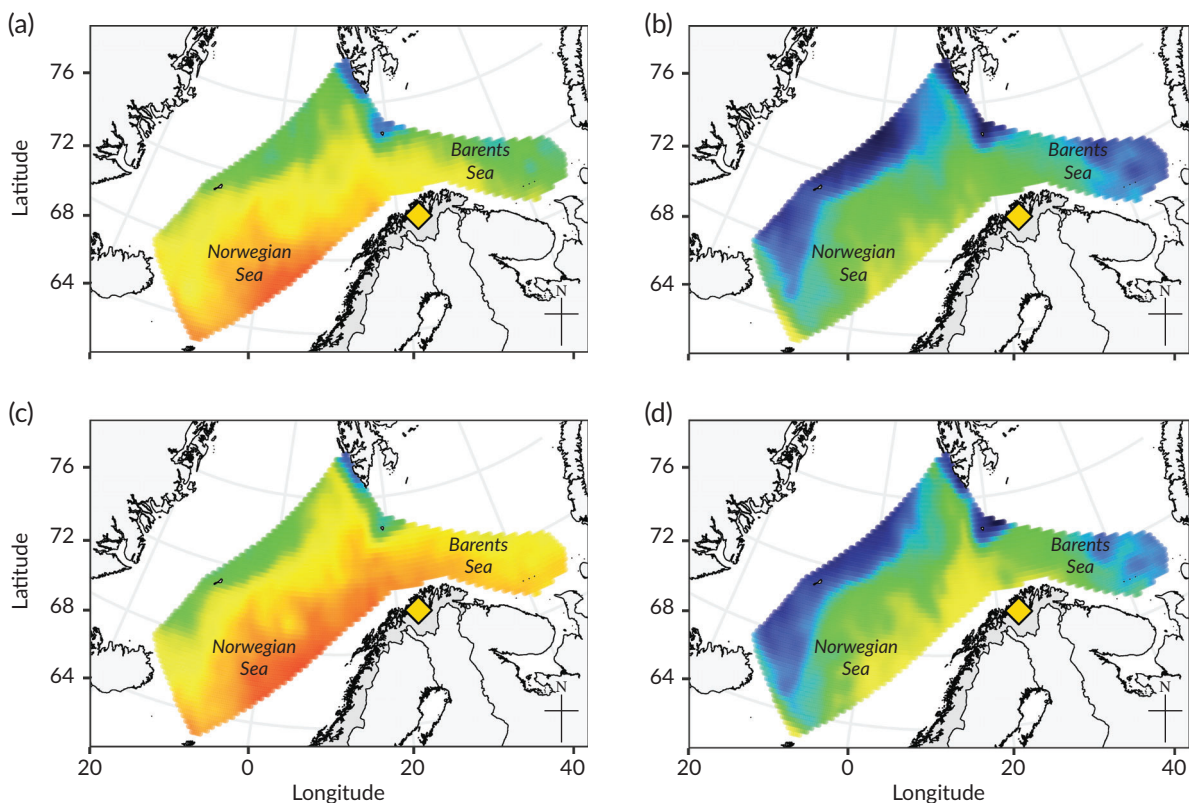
(a)
76
72
68
64
Latitude
Barents Sea
Norwegian Sea
N

(b)
76
72
68
64
Barents Sea
Norwegian Sea
N

(c)
76
72
68
64
Latitude
Barents Sea
Norwegian Sea
N
20 0 20 40
Longitude

(d)
76
72
68
64
Barents Sea
Norwegian Sea
N
20 0 20 40
Longitude